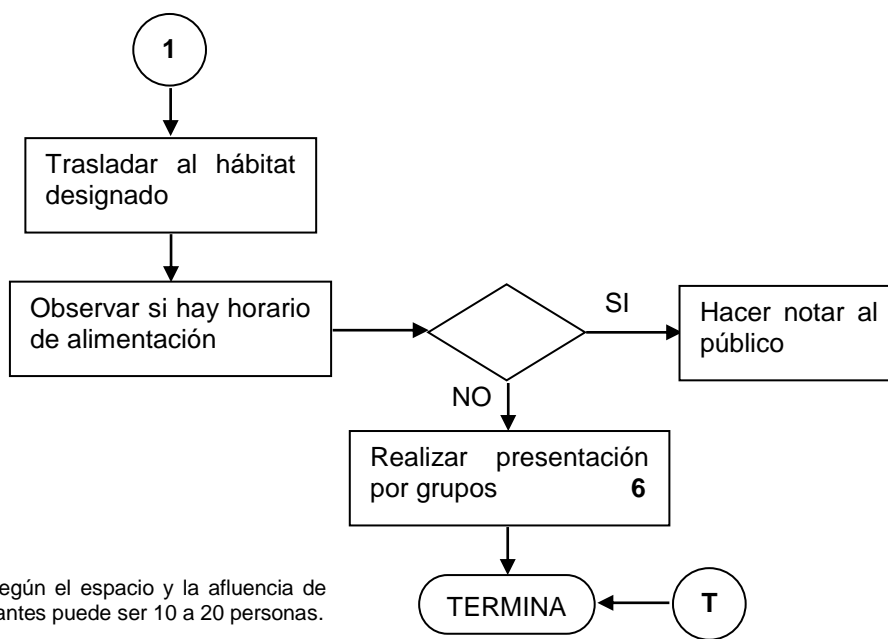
1

Trasladar al hábitat designado

Observar si hay horario de alimentación

SI

Hacer notar al público

NO

Realizar presentación por grupos **6**

egún el espacio y la afluencia de antes puede ser 10 a 20 personas.

TERMINA

T